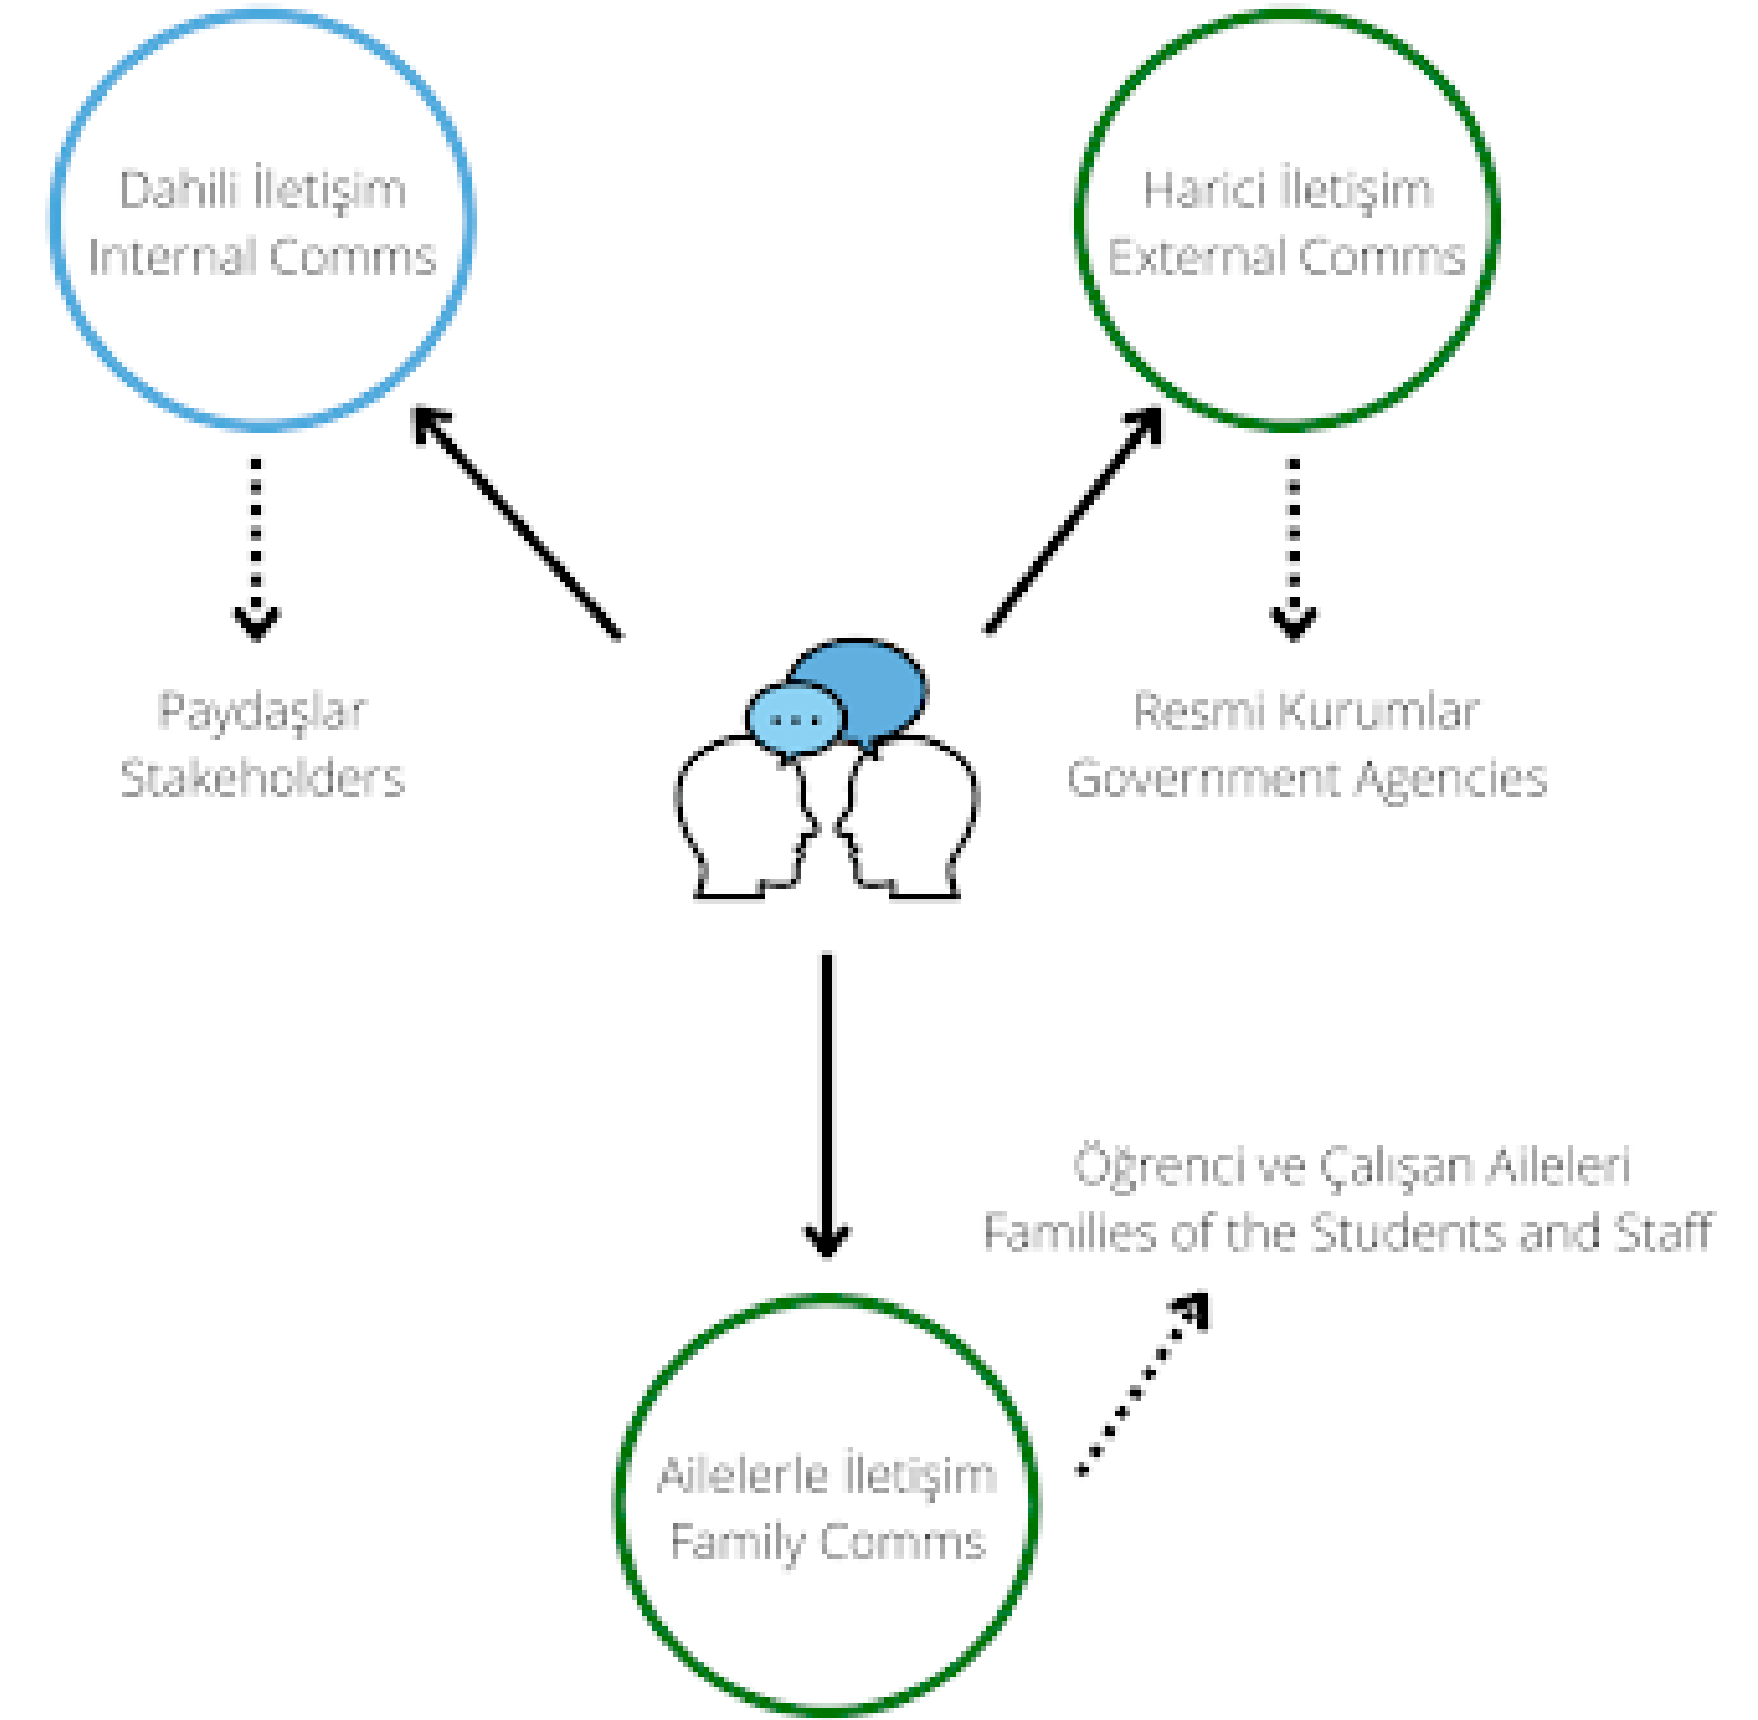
Dahili İletişim
Internal Comms

Harici İletişim
External Comms

Paydaşlar
Stakeholders

Resmi Kurumlar
Government Agencies

Öğrenci ve Çalışan Aileleri
Families of the Students and Staff

Ailelerle İletişim
Family Comms